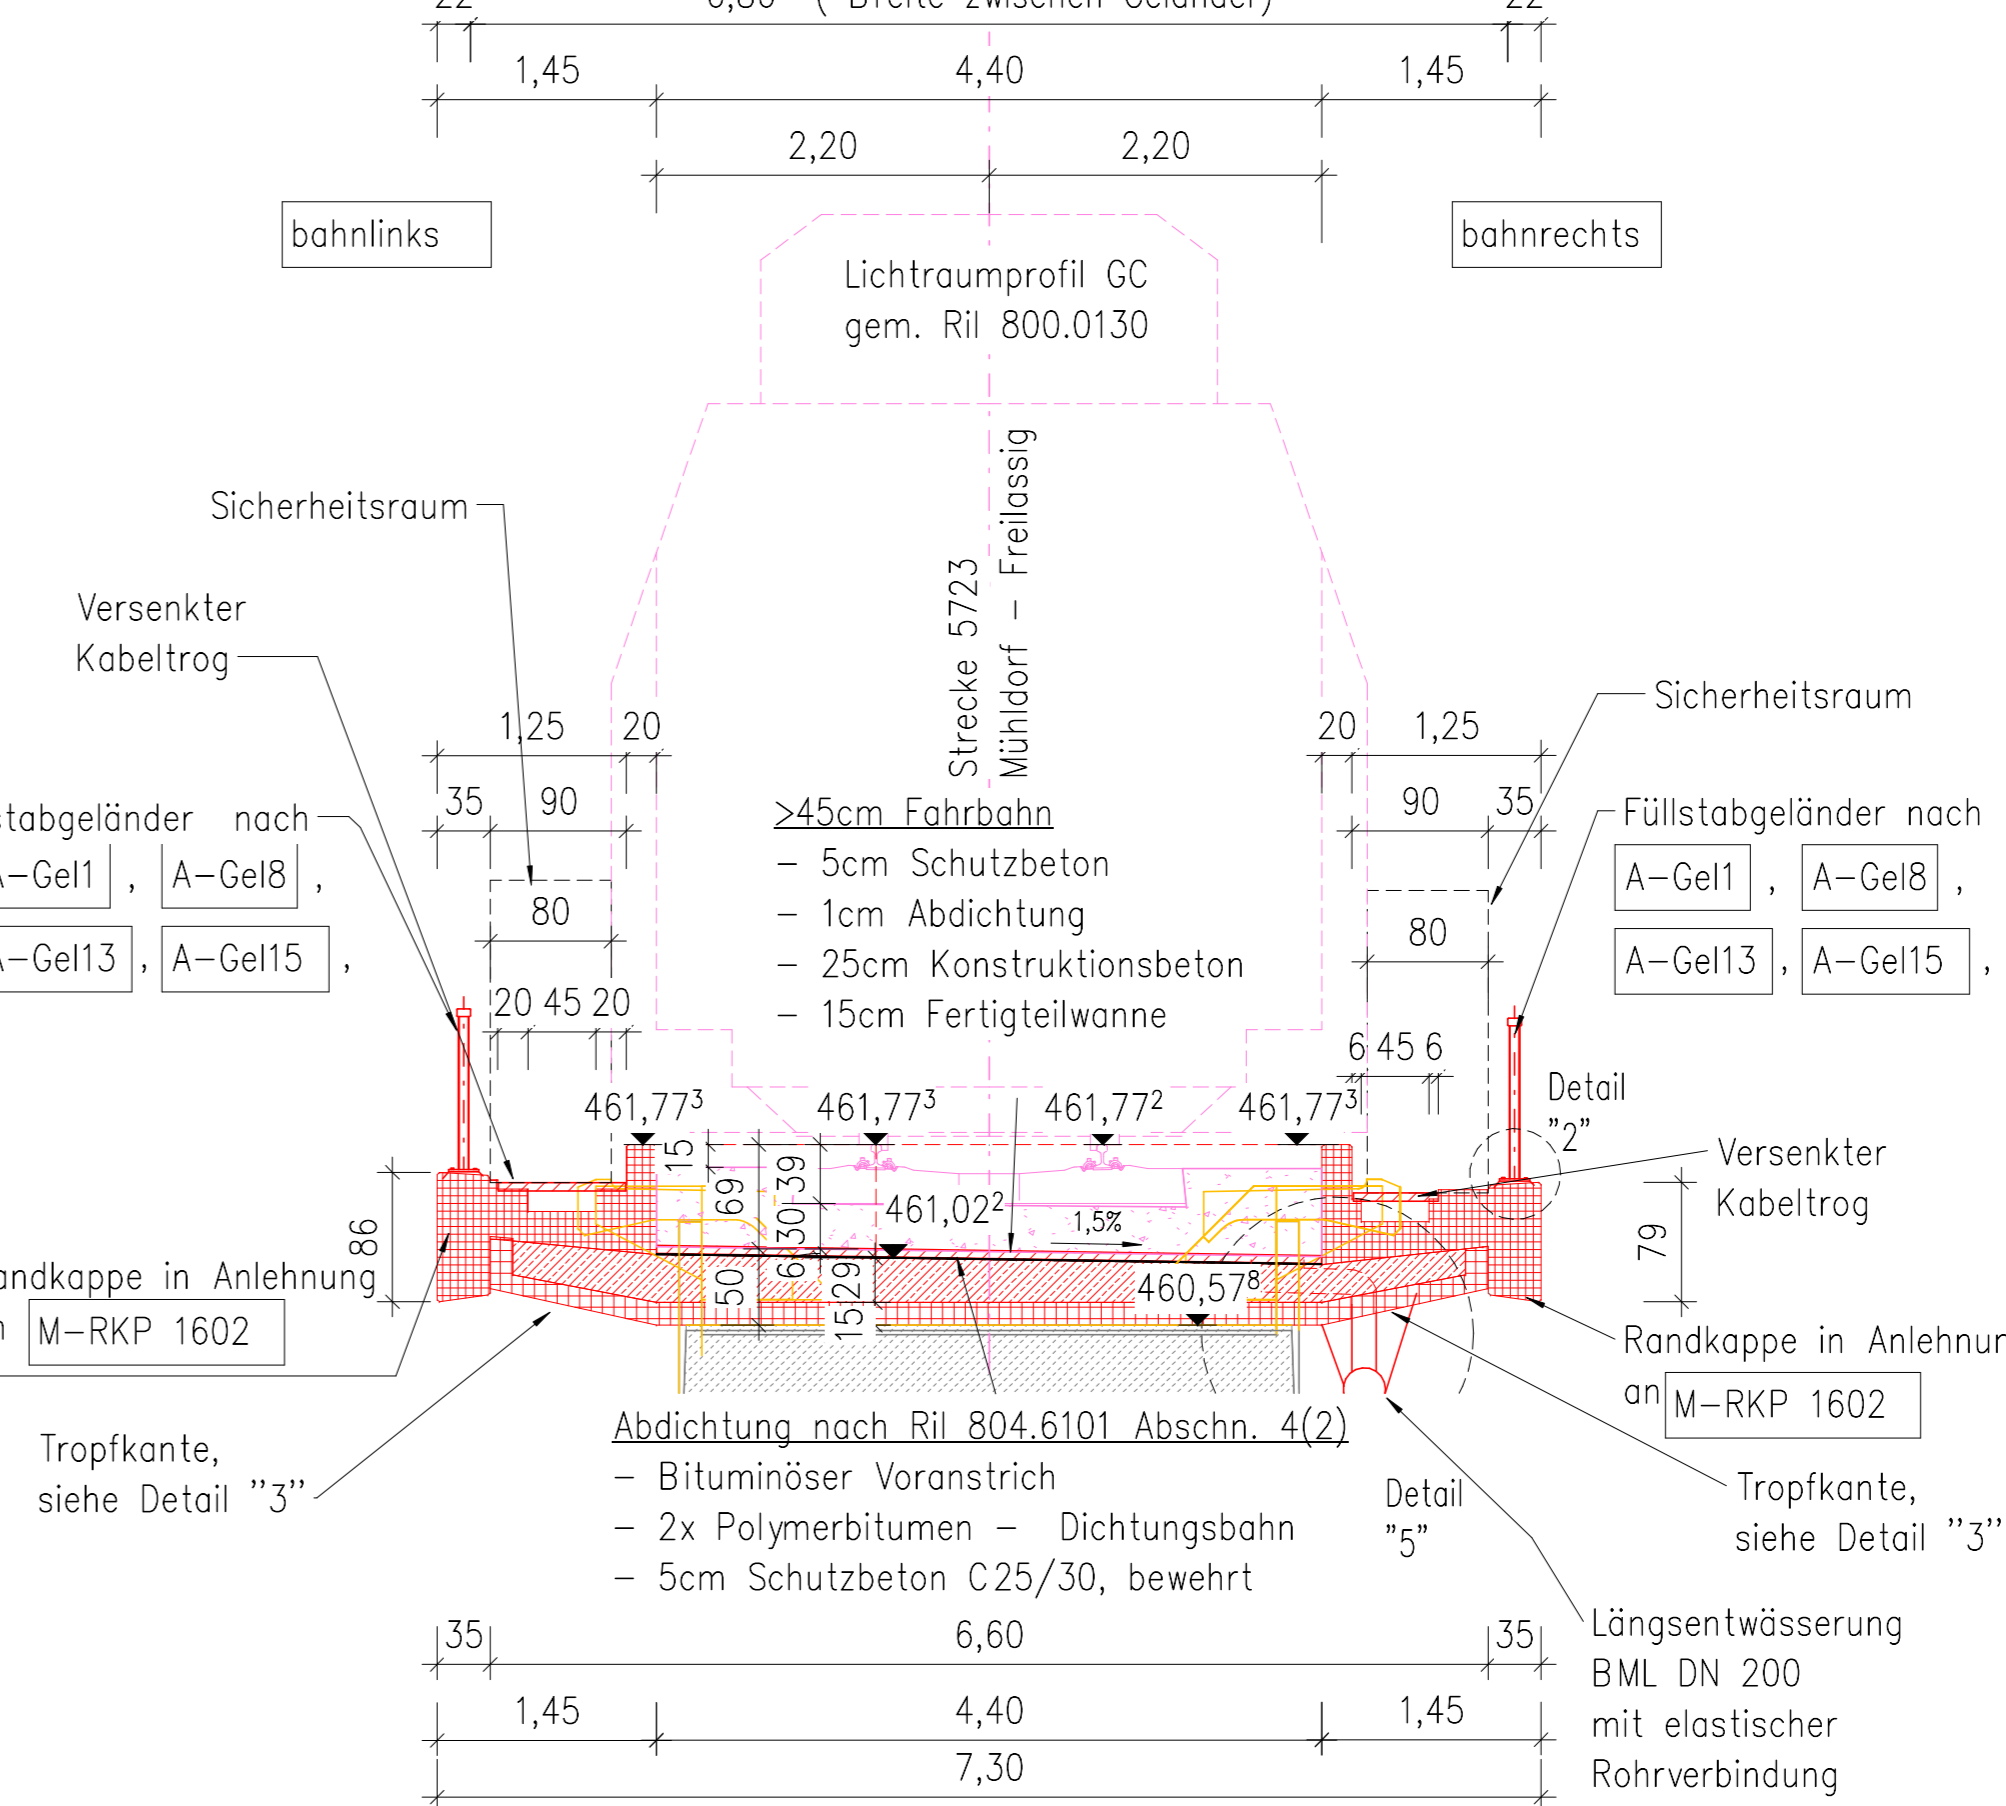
1,45
4,40
1,45
2,20
2,20
bahnlinks
bahnrechts
Lichtraumprofil GC gem. Ril 800.0130
Strecke 5723 Mühldorf – Freilassig
Sicherheitsraum
Versenkter Kabeltrog
1,25
20
35
90
80
20 45 20
tabgeländer nach
-Gel1 , A-Gel8 ,
-Gel13 , A-Gel15 ,
Sicherheitsraum
20
1,25
90
35
Füllstabgeländer nach
A-Gel1 , A-Gel8 ,
A-Gel13 , A-Gel15 ,
80
6 45 6
>45cm Fahrbahn
– 5cm Schutzbeton
– 1cm Abdichtung
– 25cm Konstruktionsbeton
– 15cm Fertigteilwanne
461,77$^3$
461,77$^3$
461,77$^2$
461,77$^3$
Detail "2"
Versenkter Kabeltrog
15
69
39
30
461,02$^2$
1,5%
86
50
6
29
15
460,57$^8$
79
andkappe in Anlehnung
n M-RKP 1602
Randkappe in Anlehnur
an M-RKP 1602
Tropfkante, siehe Detail "3"
Abdichtung nach Ril 804.6101 Abschn. 4(2)
– Bituminöser Voranstrich
– 2x Polymerbitumen – Dichtungsbahn
– 5cm Schutzbeton C25/30, bewehrt
Detail "5"
Tropfkante, siehe Detail "3"
Längsentwässerung BML DN 200 mit elastischer Rohrverbindung
35
6,60
35
1,45
4,40
1,45
7,30